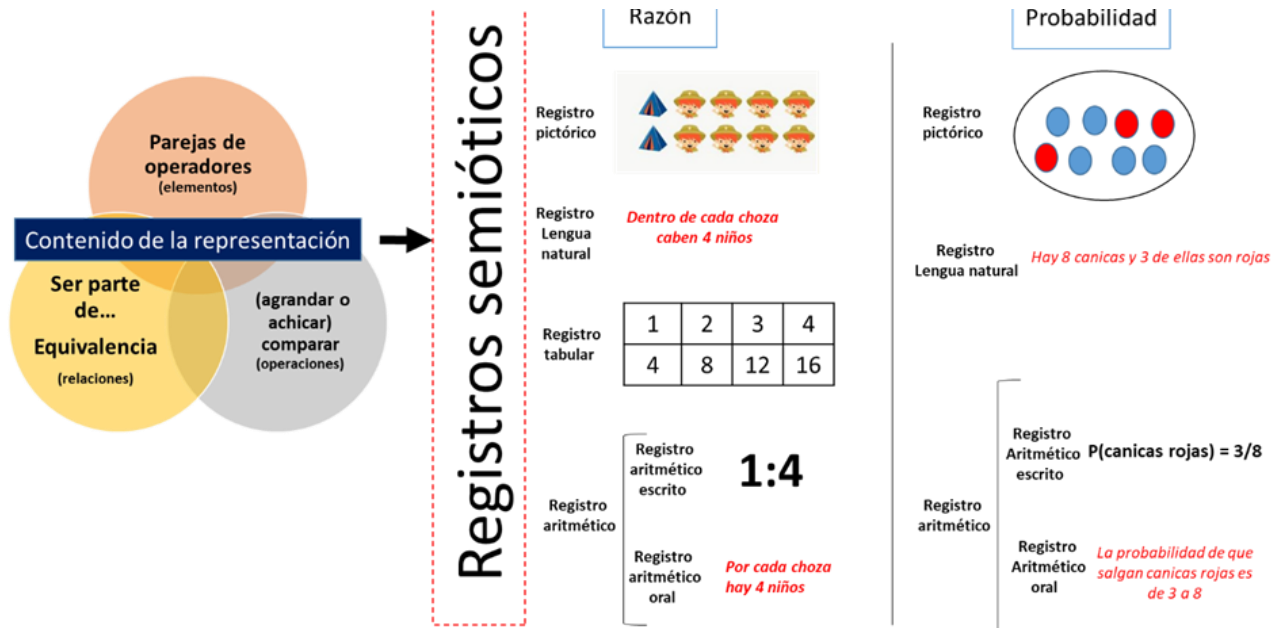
Parejas de operadores
(elementos)

Contenido de la representación

Ser parte de...
Equivalencia
(relaciones)

(agrandar o achicar)
comparar
(operaciones)

Registros semióticos

Razón

Registro pictórico

Registro Lengua natural
Dentro de cada choza caben 4 niños

Registro tabular

| 1 | 2 | 3 | 4 |
|---|---|---|---|
| 4 | 8 | 12 | 16 |

Registro aritmético
Registro aritmético escrito
1:4
Registro aritmético oral
Por cada choza hay 4 niños

Probabilidad

Registro pictórico

Registro Lengua natural
Hay 8 canicas y 3 de ellas son rojas

Registro aritmético
Registro Aritmético escrito
P(canicas rojas) = 3/8
Registro Aritmético oral
La probabilidad de que salgan canicas rojas es de 3 a 8